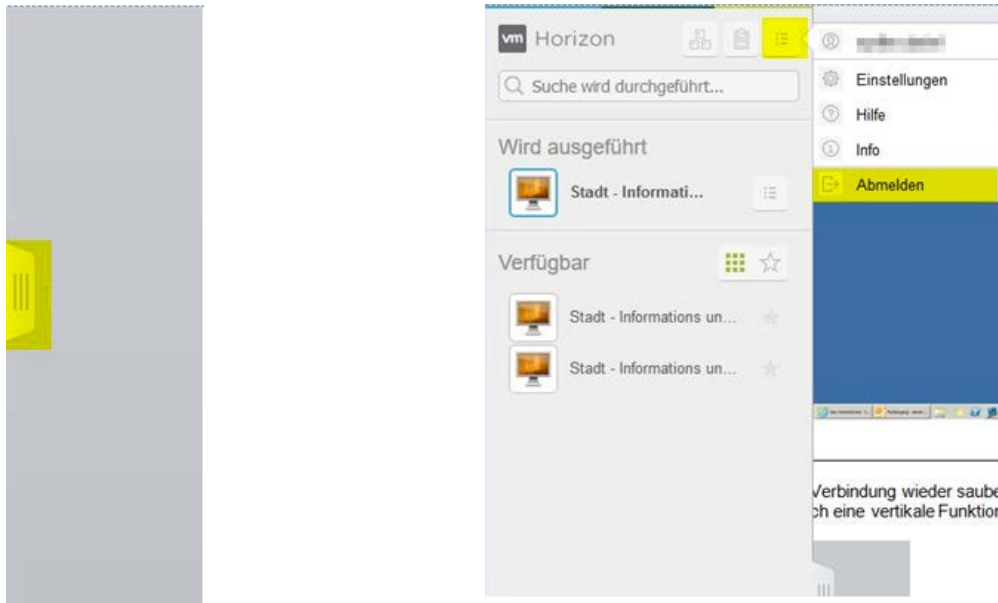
vm Horizon

Suche wird durchgeführt...

Wird ausgeführt

Stadt - Informati...

Verfügbar

Stadt - Informations un...

Stadt - Informations un...

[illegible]

Einstellungen

Hilfe

Info

Abmelden

Verbindung wieder saube
ch eine vertikale Funktior